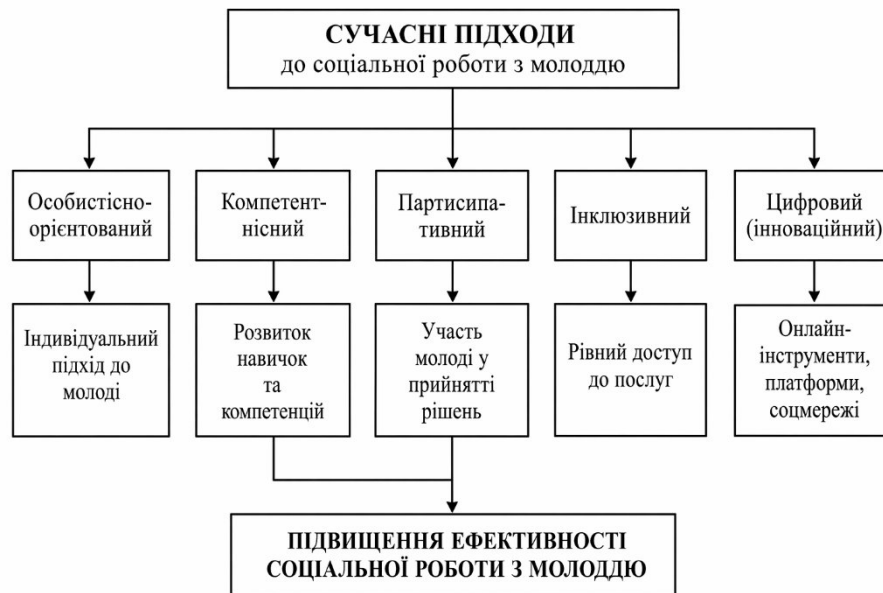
СУЧАСНІ ПІДХОДИ
до соціальної роботи з молоддю

Особистісно-орієнтований

Індивідуальний підхід до молоді

Компетентнісний

Розвиток навичок та компетенцій

Партисипативний

Участь молоді у прийнятті рішень

Інклюзивний

Рівний доступ до послуг

Цифровий (інноваційний)

Онлайн-інструменти, платформи, соцмережі

ПІДВИЩЕННЯ ЕФЕКТИВНОСТІ СОЦІАЛЬНОЇ РОБОТИ З МОЛОДДЮ